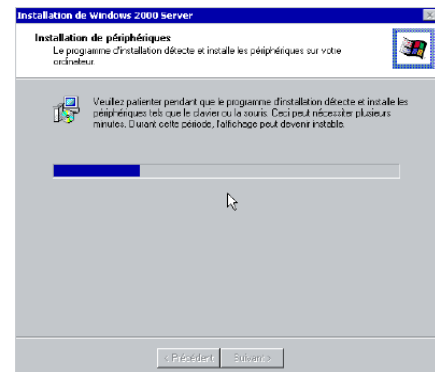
Installation de Windows 2000 Server

Installation de périphériques
Le programme d'installation détecte et installe les périphériques sur votre ordinateur.

Veuillez patienter pendant que le programme d'installation détecte et installe les périphériques tels que le clavier ou la souris. Ceci peut nécessiter plusieurs minutes. Durant cette période, l'affichage peut devenir instable.

< Précédent Suivant >